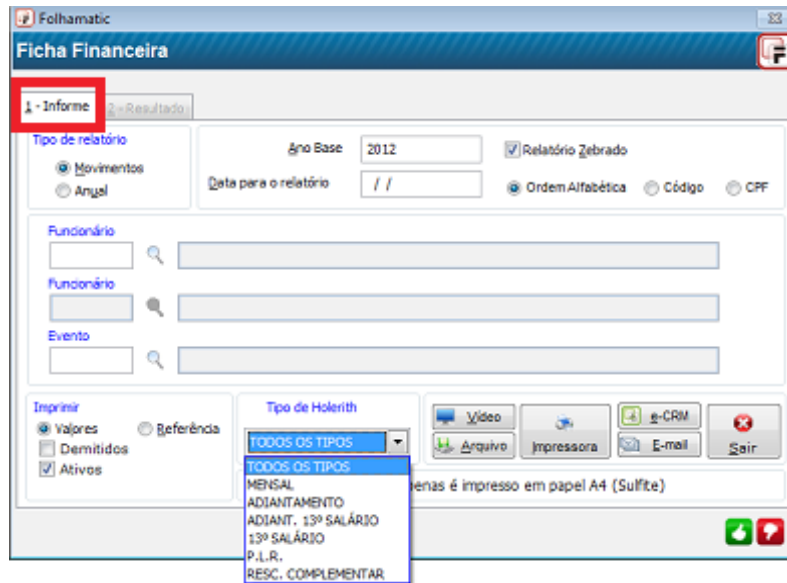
Folhamatic
Ficha Financeira
1 - Informe
2 - Resultado
Tipo de relatório
Movimentos
Anual
Ano Base 2012
Data para o relatório / /
Relatório Zebrado
Ordem Alfabética
Código
CPF
Funcionário
Funcionário
Evento
Imprimir
Valores
Referência
Demitidos
Ativos
Tipo de Holerith
TODOS OS TIPOS
TODOS OS TIPOS
MENSAL
ADIANTAMENTO
ADIANT. 13º SALÁRIO
13º SALÁRIO
P.L.R.
RESC. COMPLEMENTAR
Vídeo
Arquivo
Impressora
e-CRM
E-mail
Sair
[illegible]enas é impresso em papel A4 (Sulfite)